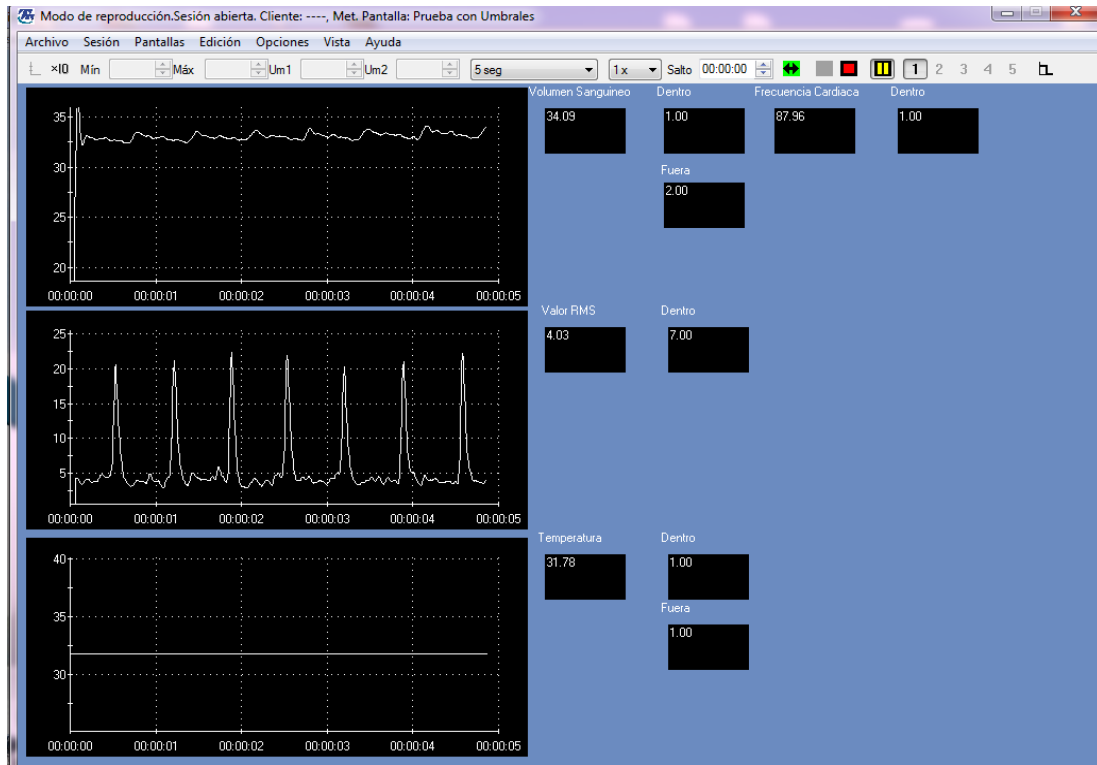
Modo de reproducción.Sesión abierta. Cliente: ----, Met. Pantalla: Prueba con Umbrales

Archivo Sesión Pantallas Edición Opciones Vista Ayuda

×10 Mín Máx Um1 Um2 5 seg 1 x Salto 00:00:00 1 2 3 4 5

35
30
25
20
00:00:00 00:00:01 00:00:02 00:00:03 00:00:04 00:00:05

Volumen Sanguineo
34.09
Dentro
1.00
Fuera
2.00
Frecuencia Cardiaca
87.96
Dentro
1.00

25
20
15
10
5
00:00:00 00:00:01 00:00:02 00:00:03 00:00:04 00:00:05

Valor RMS
4.03
Dentro
7.00

40
35
30
00:00:00 00:00:01 00:00:02 00:00:03 00:00:04 00:00:05

Temperatura
31.78
Dentro
1.00
Fuera
1.00